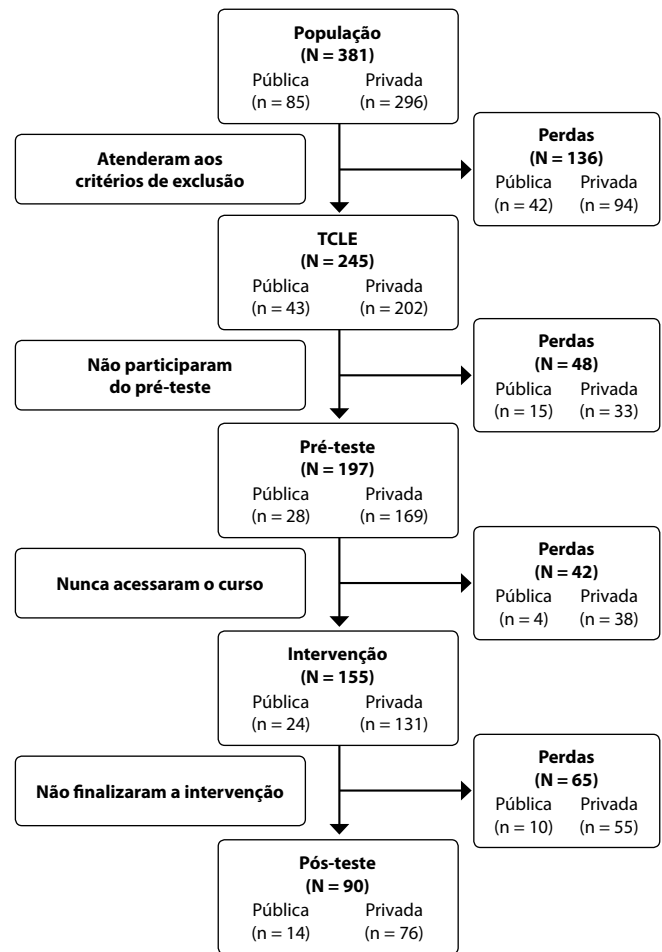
População
(N = 381)
Pública (n = 85)
Privada (n = 296)

Atenderam aos critérios de exclusão

Perdas
(N = 136)
Pública (n = 42)
Privada (n = 94)

TCLE
(N = 245)
Pública (n = 43)
Privada (n = 202)

Não participaram do pré-teste

Perdas
(N = 48)
Pública (n = 15)
Privada (n = 33)

Pré-teste
(N = 197)
Pública (n = 28)
Privada (n = 169)

Nunca acessaram o curso

Perdas
(N = 42)
Pública (n = 4)
Privada (n = 38)

Intervenção
(N = 155)
Pública (n = 24)
Privada (n = 131)

Não finalizaram a intervenção

Perdas
(N = 65)
Pública (n = 10)
Privada (n = 55)

Pós-teste
(N = 90)
Pública (n = 14)
Privada (n = 76)